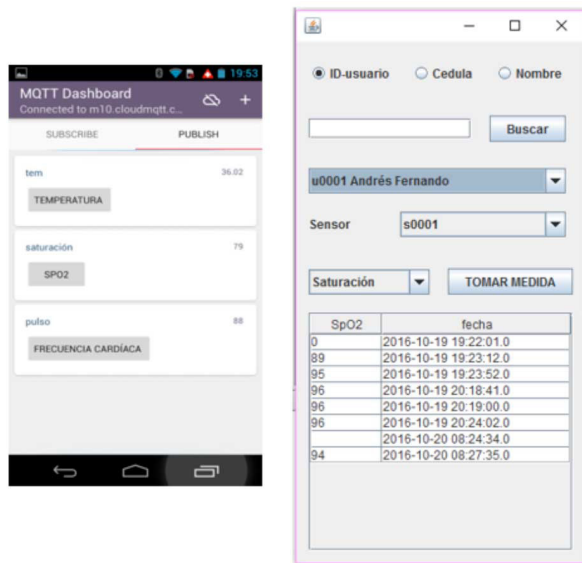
19:53
MQTT Dashboard
Connected to m10.cloudmqtt.c...
SUBSCRIBE PUBLISH

tem 36.02
TEMPERATURA

saturación 79
SPO2

pulso 88
FRECUENCIA CARDÍACA

ID-usuario Cedula Nombre

Buscar

u0001 Andrés Fernando

Sensor s0001

Saturación TOMAR MEDIDA

| SpO2 | fecha |
|---|---|
| 0 | 2016-10-19 19:22:01.0 |
| 89 | 2016-10-19 19:23:12.0 |
| 95 | 2016-10-19 19:23:52.0 |
| 96 | 2016-10-19 20:18:41.0 |
| 96 | 2016-10-19 20:19:00.0 |
| 96 | 2016-10-19 20:24:02.0 |
|  | 2016-10-20 08:24:34.0 |
| 94 | 2016-10-20 08:27:35.0 |